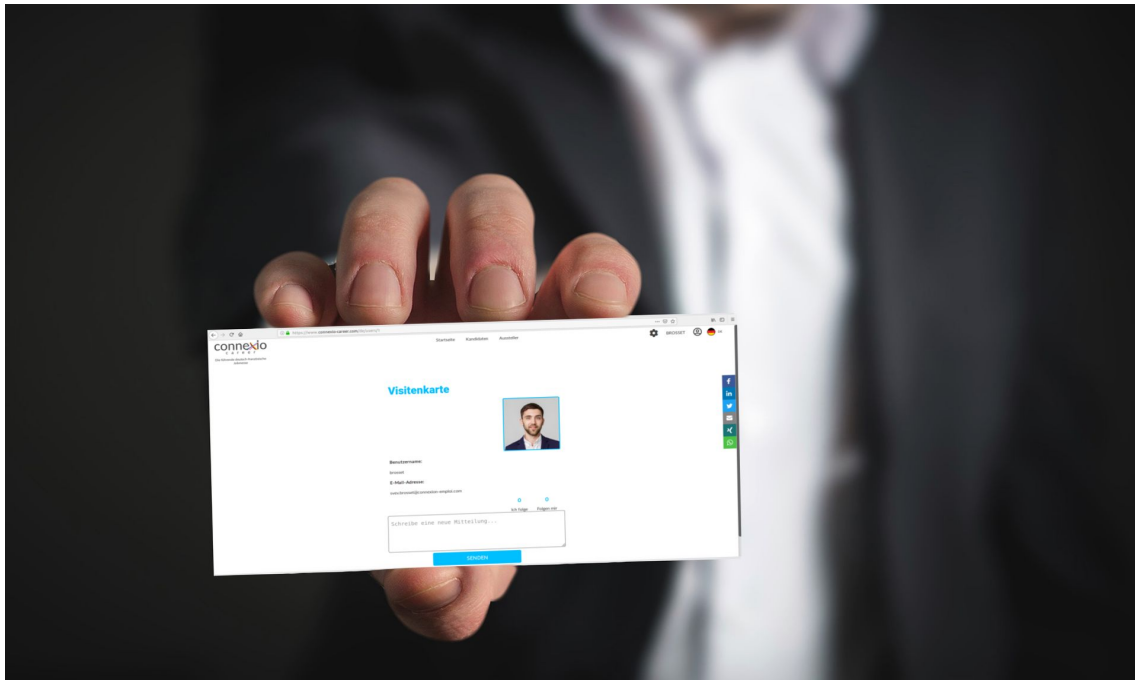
https://www.connexio-career.com/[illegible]

connexio
career

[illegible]

Startseite Kandidaten Aussteller

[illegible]

Visitenkarte

Benutzername:

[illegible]

E-Mail-Adresse:

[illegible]@connexio-temp.com

0
Ich folge

0
Folgen mir

Schreibe eine neue Mitteilung...

SENDEN